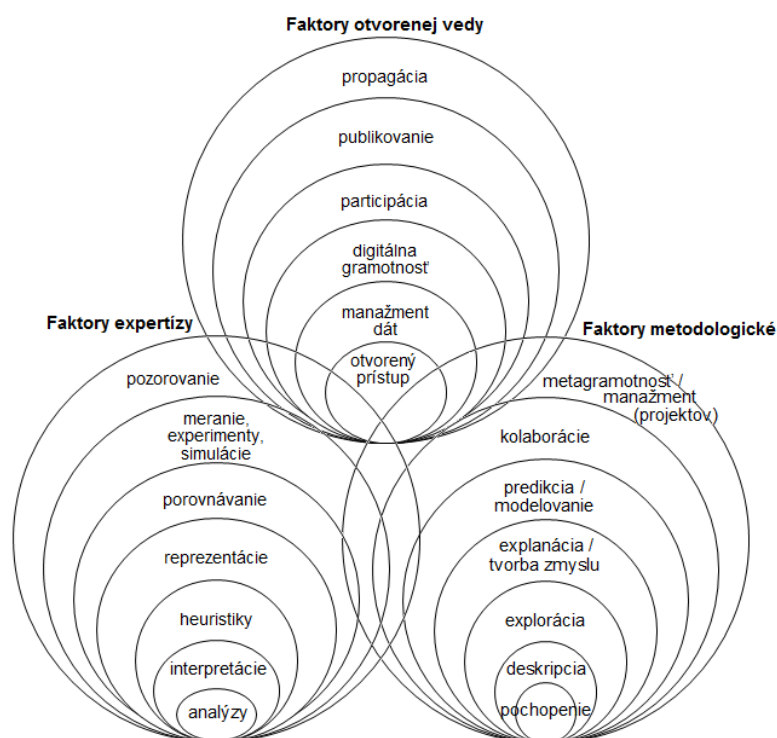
Faktory otvorenej vedy

propagácia

publikovanie

participácia

digitálna gramotnosť

manažment dát

otvorený prístup

Faktory expertízy

pozorovanie

meranie, experimenty, simulácie

porovnávanie

reprezentácie

heuristiky

interpretácie

analýzy

Faktory metodologické

metagramotnosť / manažment (projektov)

kolaborácie

predikcia / modelovanie

explanácia / tvorba zmyslu

explorácia

deskripcia

pochopenie